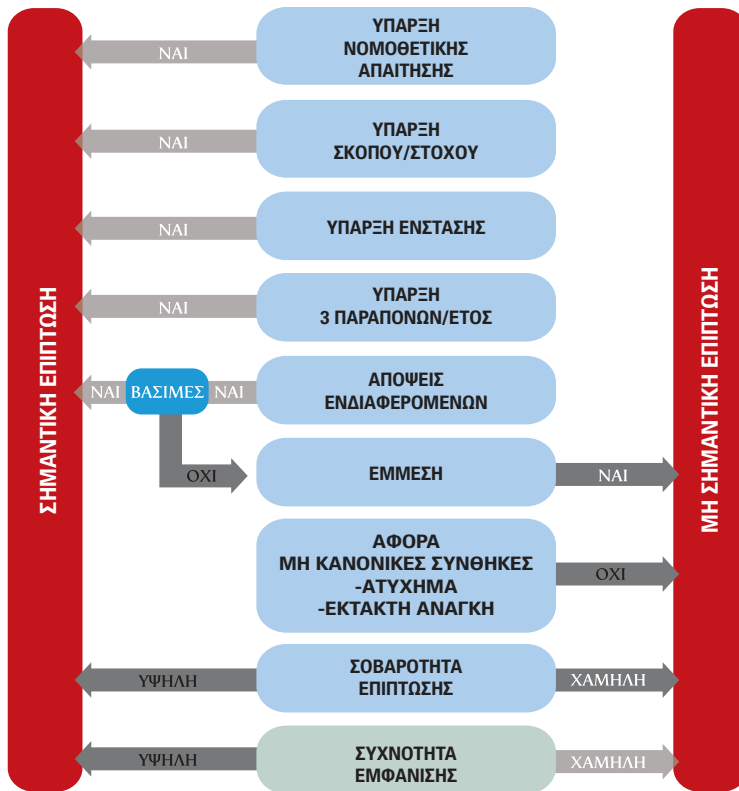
ΣΗΜΑΝΤΙΚΗ ΕΠΙΠΤΩΣΗ

ΥΠΑΡΞΗ ΝΟΜΟΘΕΤΙΚΗΣ ΑΠΑΙΤΗΣΗΣ

ΝΑΙ

ΥΠΑΡΞΗ ΣΚΟΠΟΥ/ΣΤΟΧΟΥ

ΝΑΙ

ΥΠΑΡΞΗ ΕΝΣΤΑΣΗΣ

ΝΑΙ

ΥΠΑΡΞΗ 3 ΠΑΡΑΠΟΝΩΝ/ΕΤΟΣ

ΝΑΙ

ΑΠΟΨΕΙΣ ΕΝΔΙΑΦΕΡΟΜΕΝΩΝ

ΝΑΙ

ΒΑΣΙΜΕΣ

ΝΑΙ

ΟΧΙ

ΕΜΜΕΣΗ

ΝΑΙ

ΑΦΟΡΑ ΜΗ ΚΑΝΟΝΙΚΕΣ ΣΥΝΘΗΚΕΣ -ΑΤΥΧΗΜΑ -ΕΚΤΑΚΤΗ ΑΝΑΓΚΗ

ΟΧΙ

ΣΟΒΑΡΟΤΗΤΑ ΕΠΙΠΤΩΣΗΣ

ΥΨΗΛΗ

ΧΑΜΗΛΗ

ΣΥΧΝΟΤΗΤΑ ΕΜΦΑΝΙΣΗΣ

ΥΨΗΛΗ

ΧΑΜΗΛΗ

ΜΗ ΣΗΜΑΝΤΙΚΗ ΕΠΙΠΤΩΣΗ